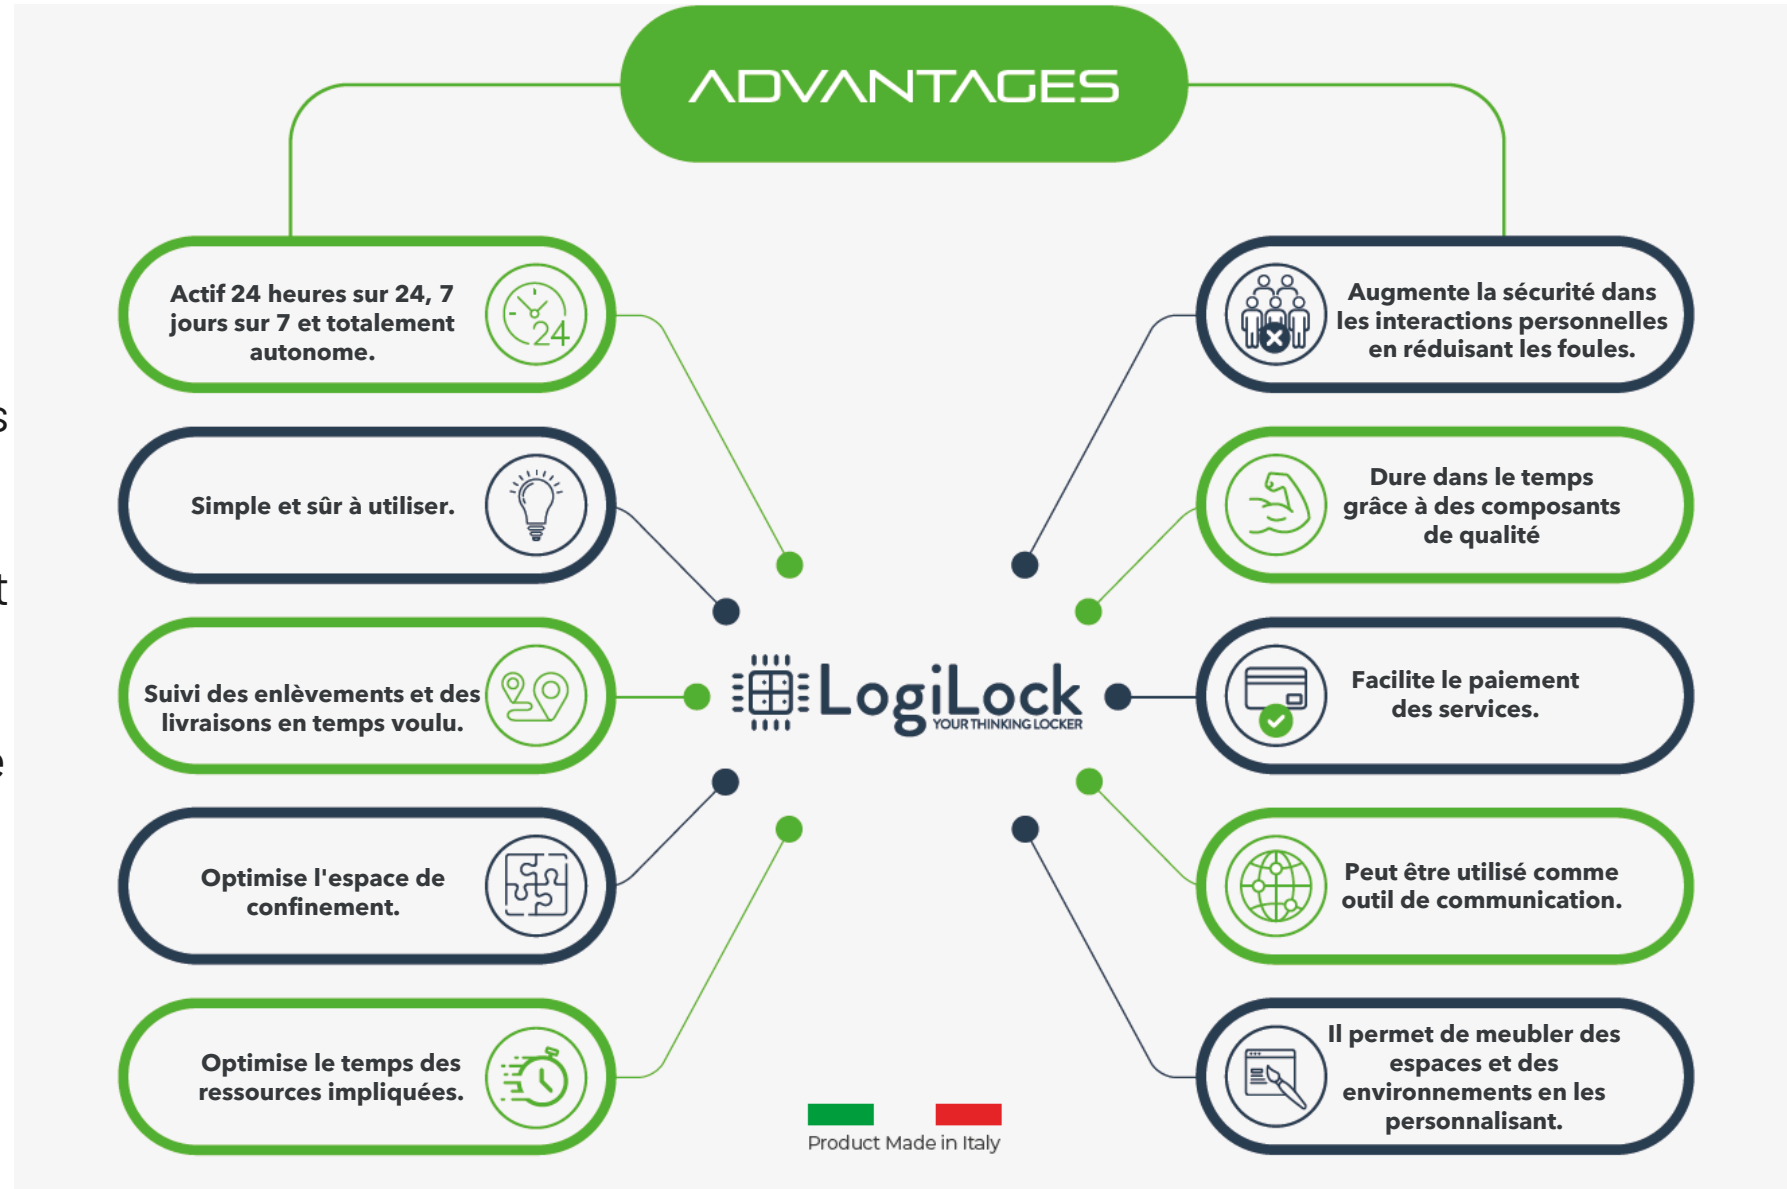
ADVANTAGES

Actif 24 heures sur 24, 7 jours sur 7 et totalement autonome.

24

Simple et sûr à utiliser.

Suivi des enlèvements et des livraisons en temps voulu.

Optimise l'espace de confinement.

Optimise le temps des ressources impliquées.

LogiLock
YOUR THINKING LOCKER

Augmente la sécurité dans les interactions personnelles en réduisant les foules.

Dure dans le temps grâce à des composants de qualité

Facilite le paiement des services.

Peut être utilisé comme outil de communication.

Il permet de meubler des espaces et des environnements en les personnalisant.

Product Made in Italy